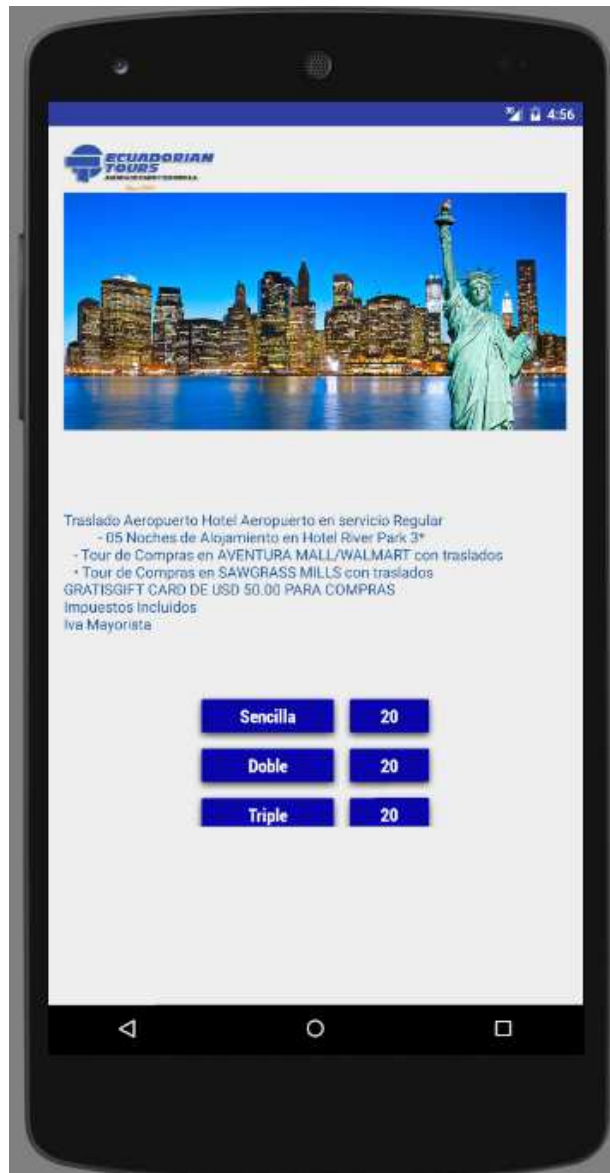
4:56

ECUADORIAN TOURS
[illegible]

Traslado Aeropuerto Hotel Aeropuerto en servicio Regular
- 05 Noches de Alojamiento en Hotel River Park 3*
- Tour de Compras en AVENTURA MALL/WALMART con traslados
- Tour de Compras en SAWGRASS MILLS con traslados
GRATISGIFT CARD DE USD 50.00 PARA COMPRAS
Impuestos Incluidos
Iva Mayorista

| Sencilla | 20 |
|---|---|
| Doble | 20 |
| Triple | 20 |